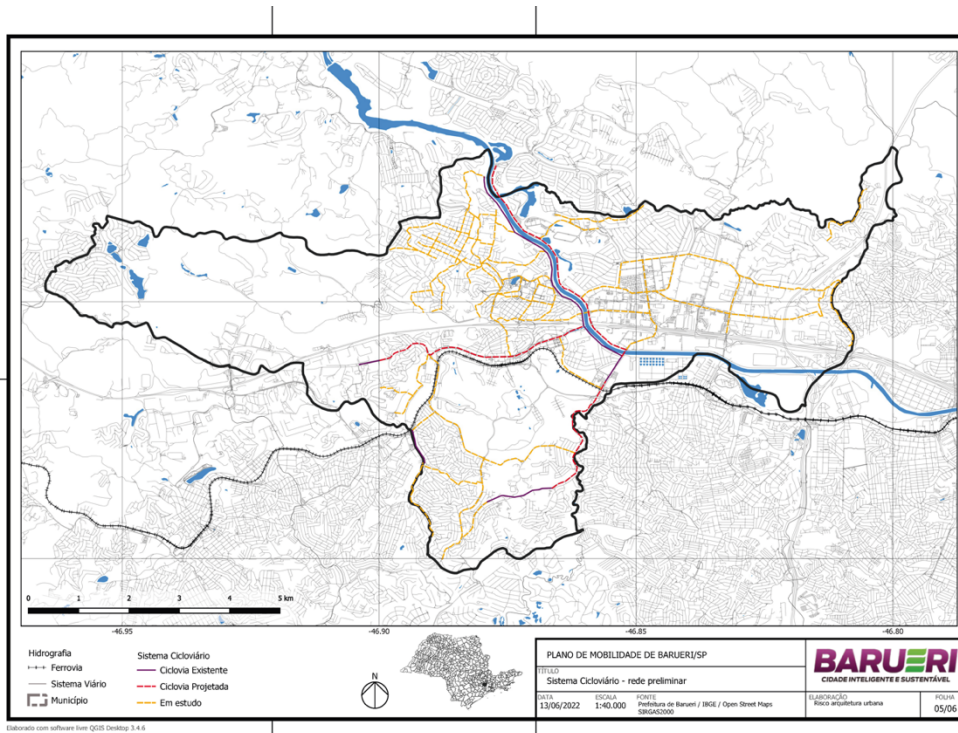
0 1 2 3 4 5 km

-46.95 -46.90 -46.85 -46.80

Hidrografia
Ferrovia
Sistema Viário
Município

Sistema Cicloviário
Ciclovia Existente
Ciclovia Projetada
Em estudo

N

PLANO DE MOBILIDADE DE BARUERI/SP
TÍTULO
Sistema Cicloviário - rede preliminar

BARUERI
CIDADE INTELIGENTE E SUSTENTÁVEL

DATA
13/06/2022
ESCALA
1:40.000
FONTE
Prefeitura de Barueri / IBGE / Open Street Maps
SIRGAS2000
ELABORAÇÃO
Risco arquitetura urbana
FOLHA
05/06

Elaborado com software livre QGIS Desktop 3.4.6